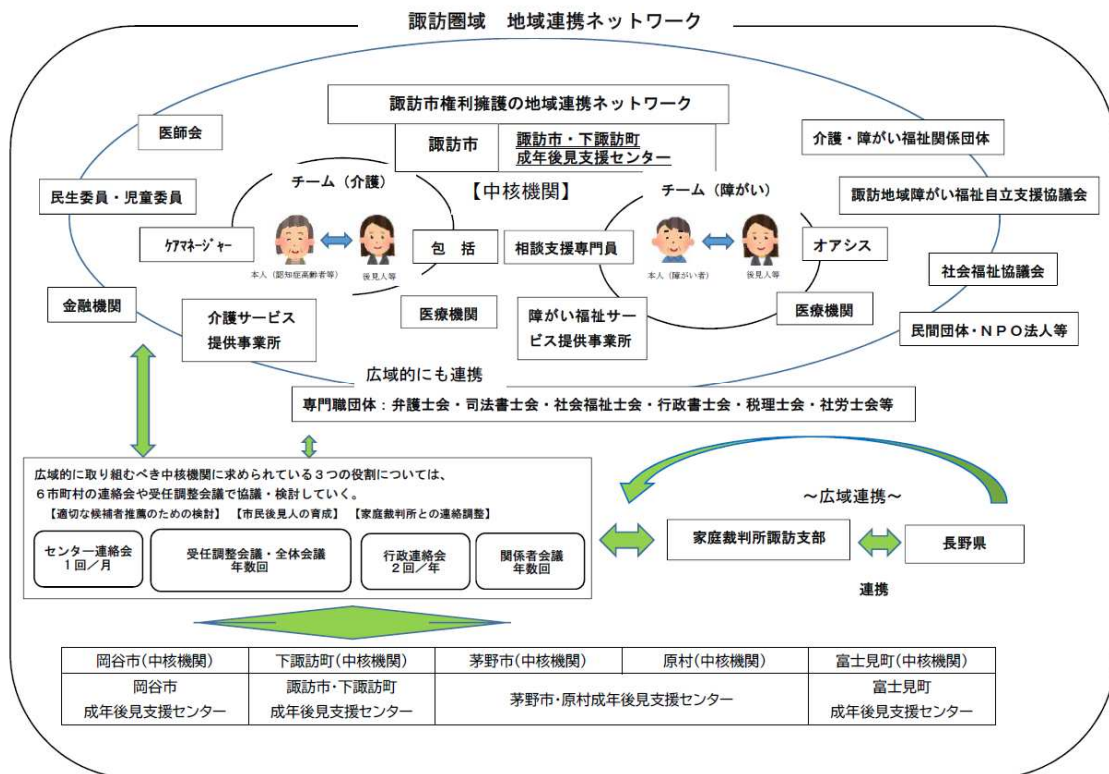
諏訪圏域　地域連携ネットワーク

諏訪市権利擁護の地域連携ネットワーク

諏訪市

諏訪市・下諏訪町
成年後見支援センター

医師会

介護・障がい福祉関係団体

民生委員・児童委員

チーム（介護）

【中核機関】

チーム（障がい）

諏訪地域障がい福祉自立支援協議会

ｹｱﾏﾈｰｼﾞｬｰ

本人（認知症高齢者等）

後見人等

包　括

相談支援専門員

本人（障がい者）

後見人等

オアシス

社会福祉協議会

金融機関

介護サービス
提供事業所

医療機関

障がい福祉サービス提供事業所

医療機関

民間団体・ＮＰＯ法人等

広域的にも連携

専門職団体：弁護士会・司法書士会・社会福祉士会・行政書士会・税理士会・社労士会等

広域的に取り組むべき中核機関に求められている３つの役割については、６市町村の連絡会や受任調整会議で協議・検討していく。

【適切な候補者推薦のための検討】　【市民後見人の育成】　【家庭裁判所との連絡調整】

センター連絡会
１回／月

受任調整会議・全体会議
年数回

行政連絡会
２回／年

関係者会議
年数回

～広域連携～

家庭裁判所諏訪支部

長野県

連携

| 岡谷市(中核機関) | 下諏訪町(中核機関) | 茅野市(中核機関) | 原村(中核機関) | 富士見町(中核機関) |
|---|---|---|---|---|
| 岡谷市<br>成年後見支援センター | 諏訪市・下諏訪町<br>成年後見支援センター | 茅野市・原村成年後見支援センター | | 富士見町<br>成年後見支援センター |